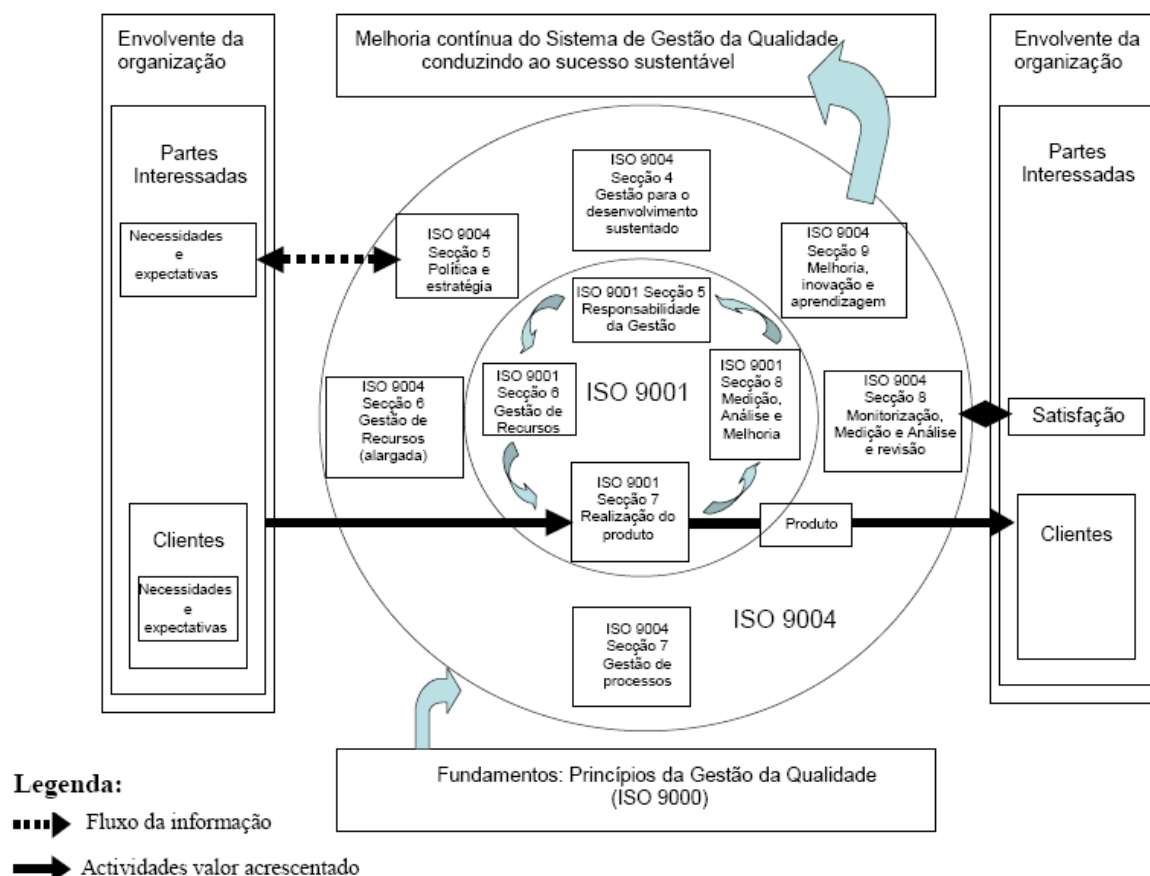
Envolvente da organização

Melhoria contínua do Sistema de Gestão da Qualidade conduzindo ao sucesso sustentável

Envolvente da organização

Partes Interessadas

Necessidades e expectativas

ISO 9004 Secção 5 Política e estratégia

ISO 9004 Secção 4 Gestão para o desenvolvimento sustentado

ISO 9004 Secção 9 Melhoria, inovação e aprendizagem

Partes Interessadas

ISO 9001 Secção 5 Responsabilidade da Gestão

ISO 9004 Secção 6 Gestão de Recursos (alargada)

ISO 9001 Secção 6 Gestão de Recursos

ISO 9001

ISO 9001 Secção 8 Medição, Análise e Melhoria

ISO 9004 Secção 8 Monitorização, Medição e Análise e revisão

Satisfação

ISO 9001 Secção 7 Realização do produto

Produto

Clientes

Clientes

Necessidades e expectativas

ISO 9004 Secção 7 Gestão de processos

ISO 9004

Legenda:

Fluxo da informação

Actividades valor acrescentado

Fundamentos: Princípios da Gestão da Qualidade (ISO 9000)